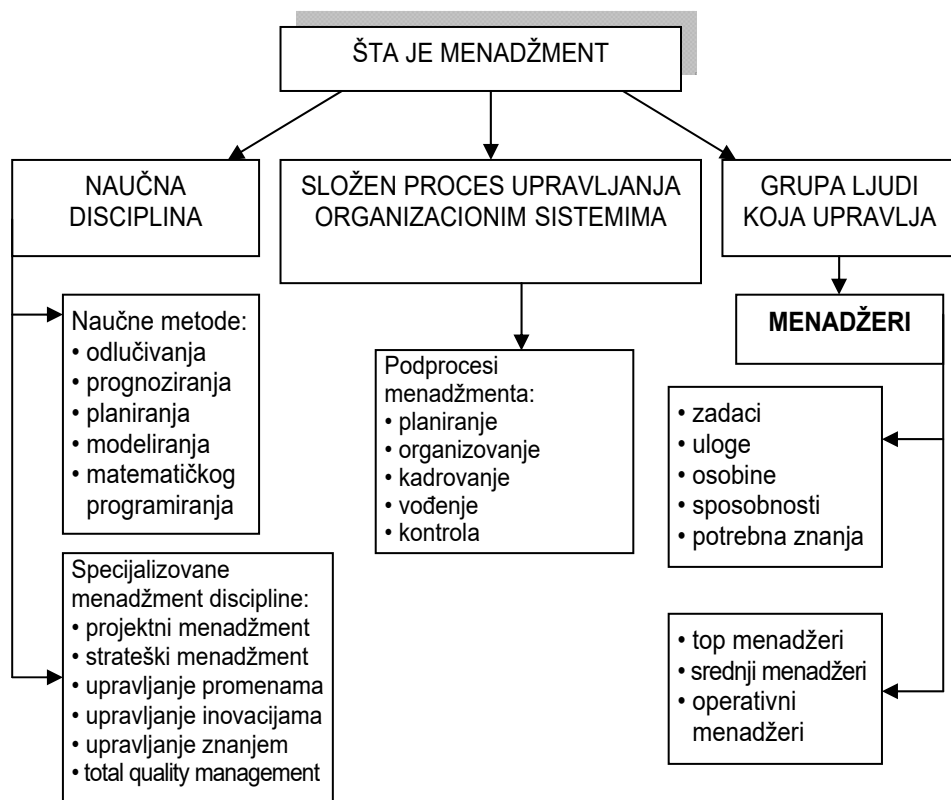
ŠTA JE MENADŽMENT

NAUČNA DISCIPLINA

SLOŽEN PROCES UPRAVLJANJA ORGANIZACIONIM SISTEMIMA

GRUPA LJUDI KOJA UPRAVLJA

Naučne metode:
• odlučivanja
• prognoziranja
• planiranja
• modeliranja
• matematičkog programiranja

Specijalizovane menadžment discipline:
• projektni menadžment
• strateški menadžment
• upravljanje promenama
• upravljanje inovacijama
• upravljanje znanjem
• total quality management

Podprocesi menadžmenta:
• planiranje
• organizovanje
• kadrovanje
• vođenje
• kontrola

MENADŽERI

• zadaci
• uloge
• osobine
• sposobnosti
• potrebna znanja

• top menadžeri
• srednji menadžeri
• operativni menadžeri